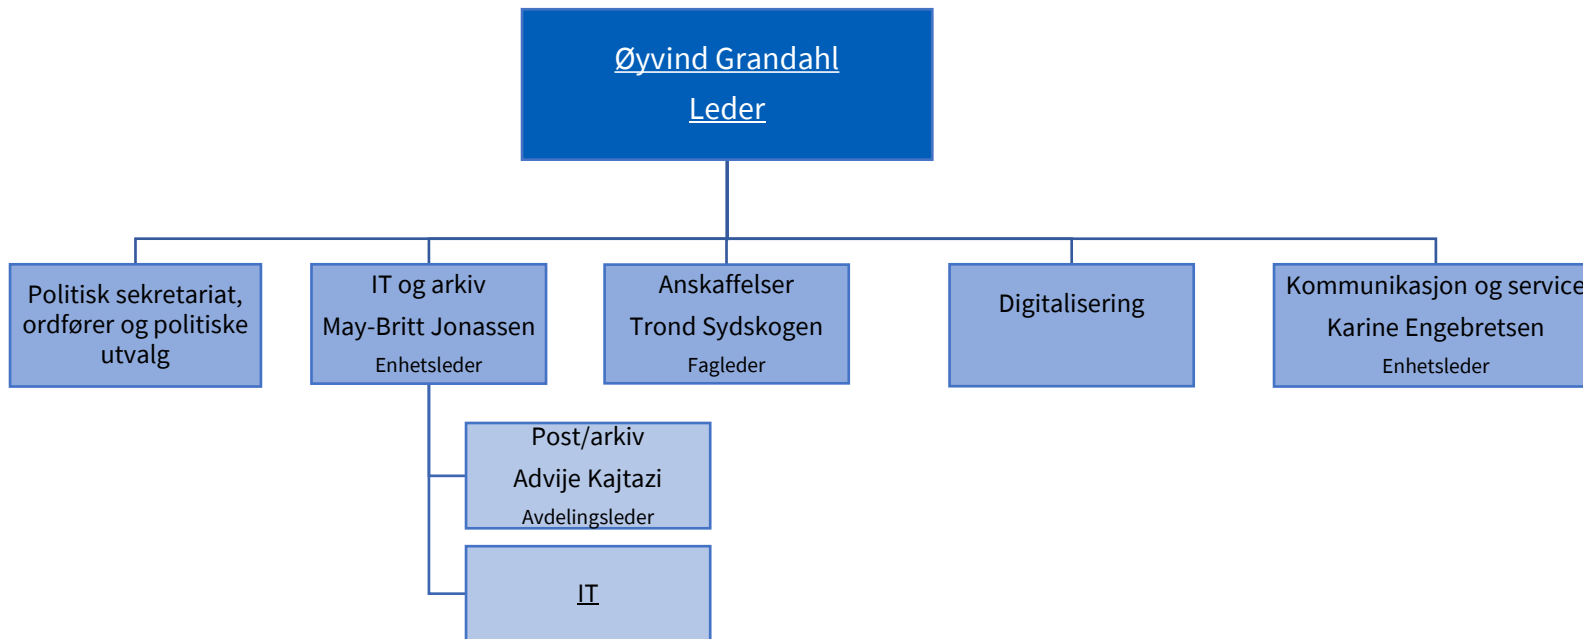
Øyvind Grandahl
Leder

Politisk sekretariat, ordfører og politiske utvalg

IT og arkiv
May-Britt Jonassen
Enhetsleder

Anskaffelser
Trond Sydskogen
Fagleder

Digitalisering

Kommunikasjon og service
Karine Engebretsen
Enhetsleder

Post/arkiv
Advije Kajtazi
Avdelingsleder

IT